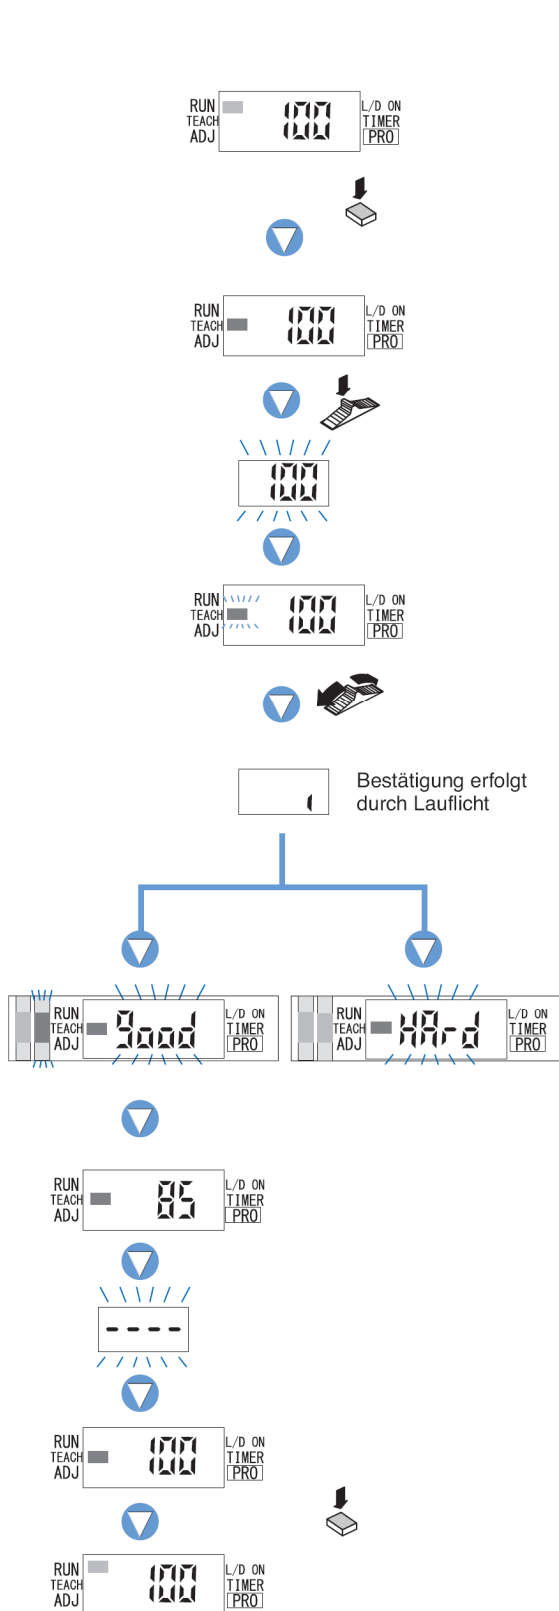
RUN
TEACH
ADJ
100
L/D ON
TIMER
PRO

RUN
TEACH
ADJ
100
L/D ON
TIMER
PRO

100

RUN
TEACH
ADJ
100
L/D ON
TIMER
PRO

Bestätigung erfolgt durch Lauflicht

RUN
TEACH
ADJ
Good
L/D ON
TIMER
PRO

RUN
TEACH
ADJ
-HArd
L/D ON
TIMER
PRO

RUN
TEACH
ADJ
85
L/D ON
TIMER
PRO

----

RUN
TEACH
ADJ
100
L/D ON
TIMER
PRO

RUN
TEACH
ADJ
100
L/D ON
TIMER
PRO